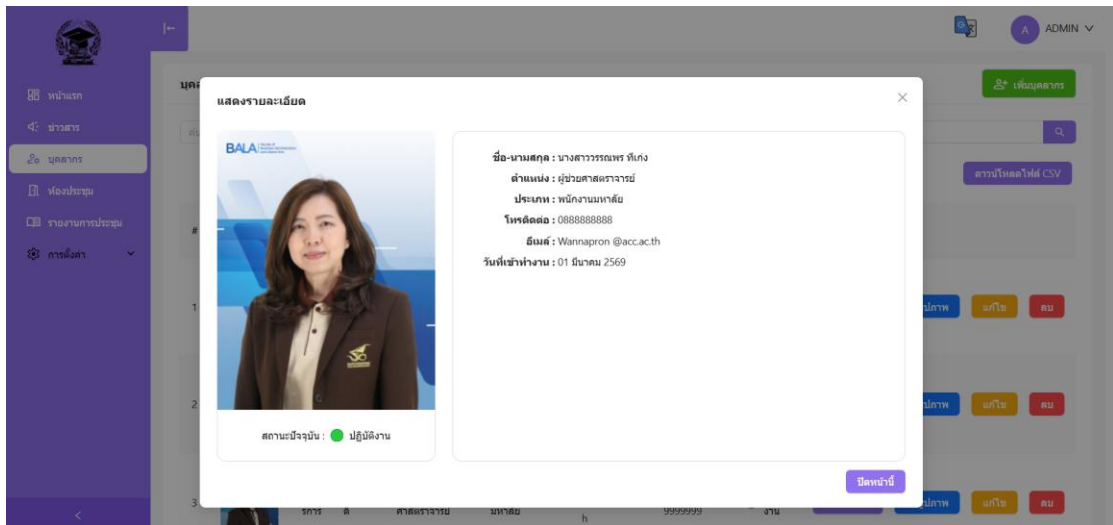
ADMIN

หน้าแรก
ข่าวสาร
บุคลากร
ห้องประชุม
รายงานการประชุม
การตั้งค่า

บุคล

เพิ่มบุคลากร

ดาวน์โหลดไฟล์ CSV

แสดงรายละเอียด

BALA

ชื่อ-นามสกุล : นางสาววรรณพร ทีเก่ง
ตำแหน่ง : ผู้ช่วยศาสตราจารย์
ประเภท : พนักงานมหาลัย
โทรติดต่อ : 0888888888
อีเมล์ : Wannapron @acc.ac.th
วันที่เข้าทำงาน : 01 มีนาคม 2569

สถานะปัจจุบัน : ปฏิบัติงาน

ปิดหน้านี้

#
1
2
3

ปภาพ แก้ไข ลบ
ปภาพ แก้ไข ลบ
ปภาพ แก้ไข ลบ

ริการ ต ศาสตราจารย มหาลัย h 9999999 งาน